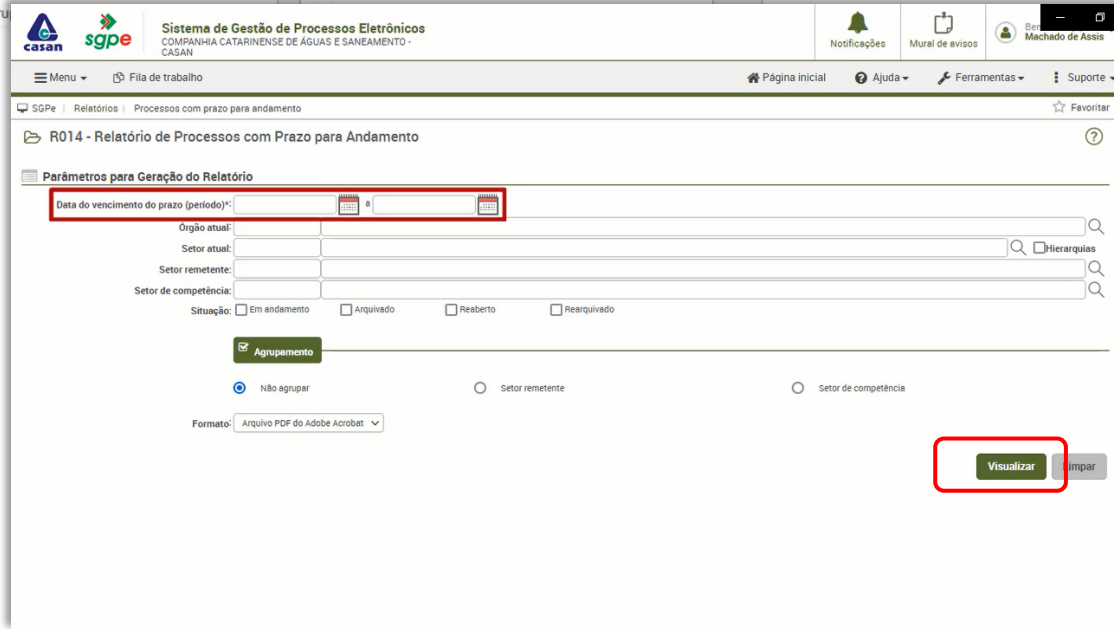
casan sgpe Sistema de Gestão de Processos Eletrônicos
COMPANHIA CATARINENSE DE ÁGUAS E SANEAMENTO - CASAN

Notificações Mural de avisos Ben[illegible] Machado de Assis

Menu Fila de trabalho Página inicial Ajuda Ferramentas Suporte

SGPe | Relatórios | Processos com prazo para andamento Favoritar

R014 - Relatório de Processos com Prazo para Andamento

Parâmetros para Geração do Relatório

Data do vencimento do prazo (período)*: a

Órgão atual:

Setor atual: Hierarquias

Setor remetente:

Setor de competência:

Situação: Em andamento Arquivado Reaberto Rearquivado

Agrupamento

Não agrupar Setor remetente Setor de competência

Formato: Arquivo PDF do Adobe Acrobat

Visualizar Limpar